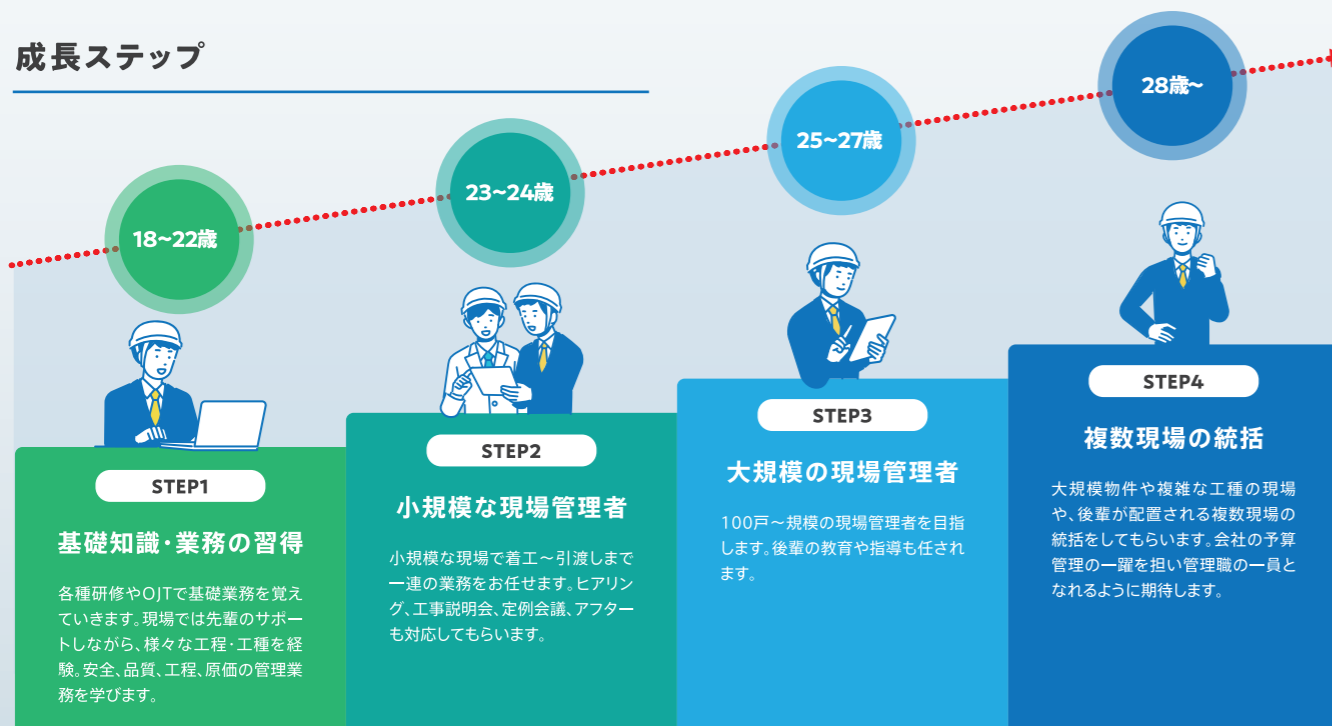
成長ステップ

18~22歳

23~24歳

25~27歳

28歳~

STEP1

基礎知識・業務の習得

各種研修やOJTで基礎業務を覚えていきます。現場では先輩のサポートしながら、様々な工程・工種を経験。安全、品質、工程、原価の管理業務を学びます。

STEP2

小規模な現場管理者

小規模な現場で着工～引渡しまで一連の業務をお任せます。ヒアリング、工事説明会、定例会議、アフターも対応してもらいます。

STEP3

大規模の現場管理者

100戸～規模の現場管理者を目指します。後輩の教育や指導も任されます。

STEP4

複数現場の統括

大規模物件や複雑な工種の現場や、後輩が配置される複数現場の統括をしてもらいます。会社の予算管理の一躍を担い管理職の一員となれるように期待します。